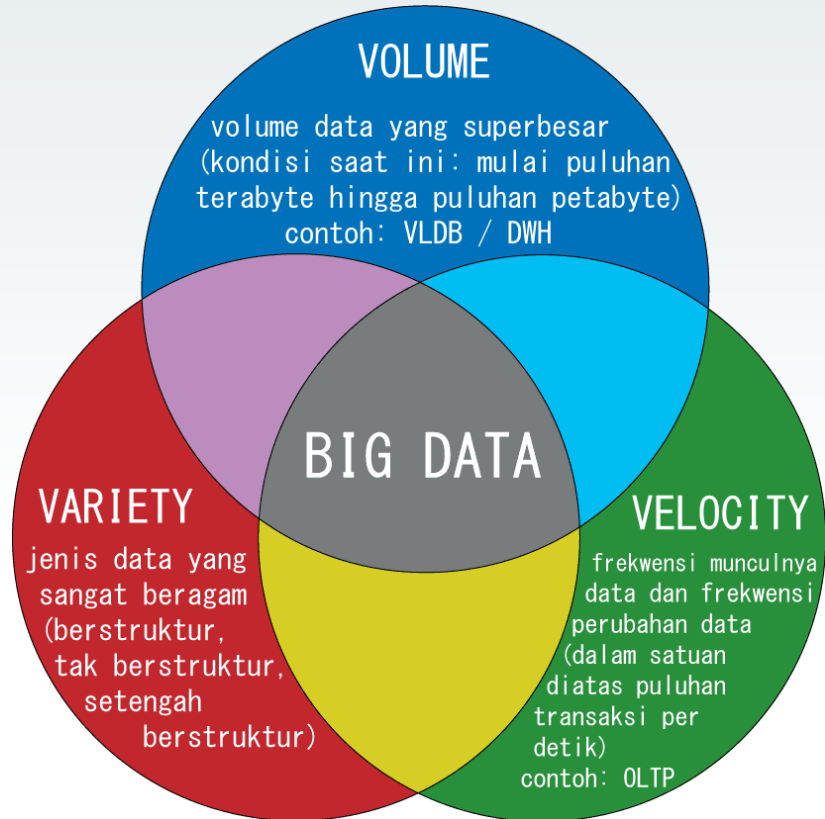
VOLUME

volume data yang superbesar (kondisi saat ini: mulai puluhan terabyte hingga puluhan petabyte) contoh: VLDB / DWH

BIG DATA

VARIETY

jenis data yang sangat beragam (berstruktur, tak berstruktur, setengah berstruktur)

VELOCITY

frekwensi munculnya data dan frekwensi perubahan data (dalam satuan diatas puluhan transaksi per detik) contoh: OLTP